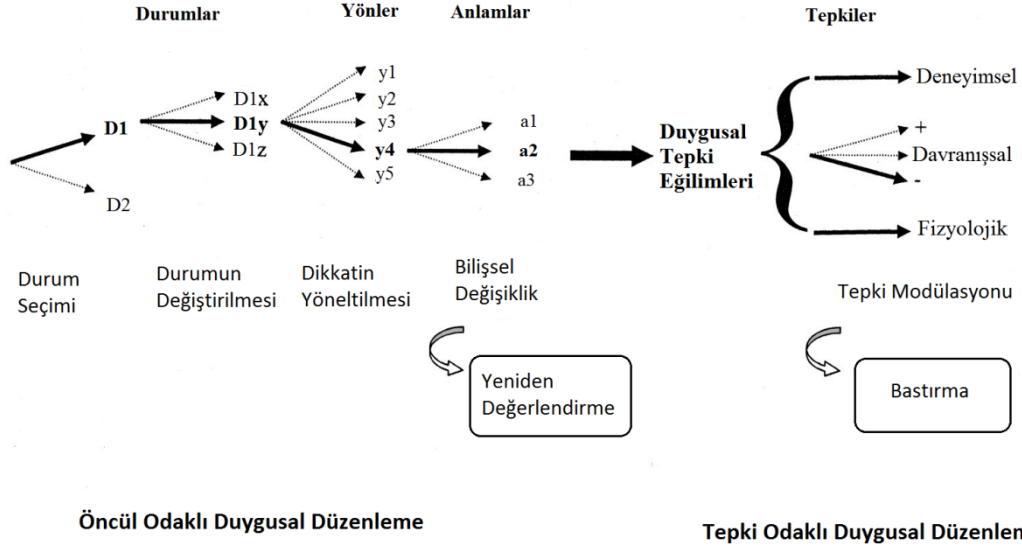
Durumlar

Yönler

Anlamlar

Tepkiler

D1

D2

D1x

D1y

D1z

y1

y2

y3

y4

y5

a1

a2

a3

Duygusal Tepki Eğilimleri

Deneyimsel

+

Davranışsal

-

Fizyolojik

Durum Seçimi

Durumun Değiştirilmesi

Dikkatin Yöneltilmesi

Bilişsel Değişiklik

Tepki Modülasyonu

Yeniden Değerlendirme

Bastırma

Öncül Odaklı Duygusal Düzenleme

Tepki Odaklı Duygusal Düzenlen